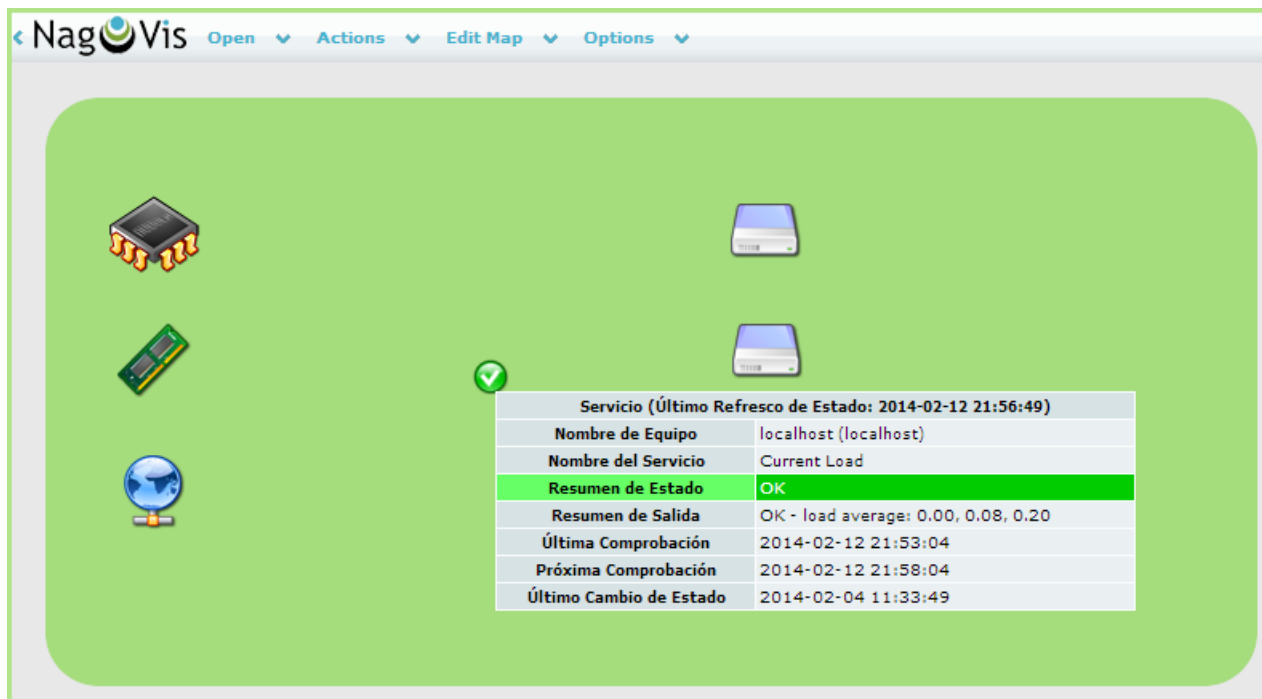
‹ NagVis Open Actions Edit Map Options

| Servicio (Último Refresco de Estado: 2014-02-12 21:56:49) | |
|---|---|
| Nombre de Equipo | localhost (localhost) |
| Nombre del Servicio | Current Load |
| Resumen de Estado | OK |
| Resumen de Salida | OK - load average: 0.00, 0.08, 0.20 |
| Última Comprobación | 2014-02-12 21:53:04 |
| Próxima Comprobación | 2014-02-12 21:58:04 |
| Último Cambio de Estado | 2014-02-04 11:33:49 |